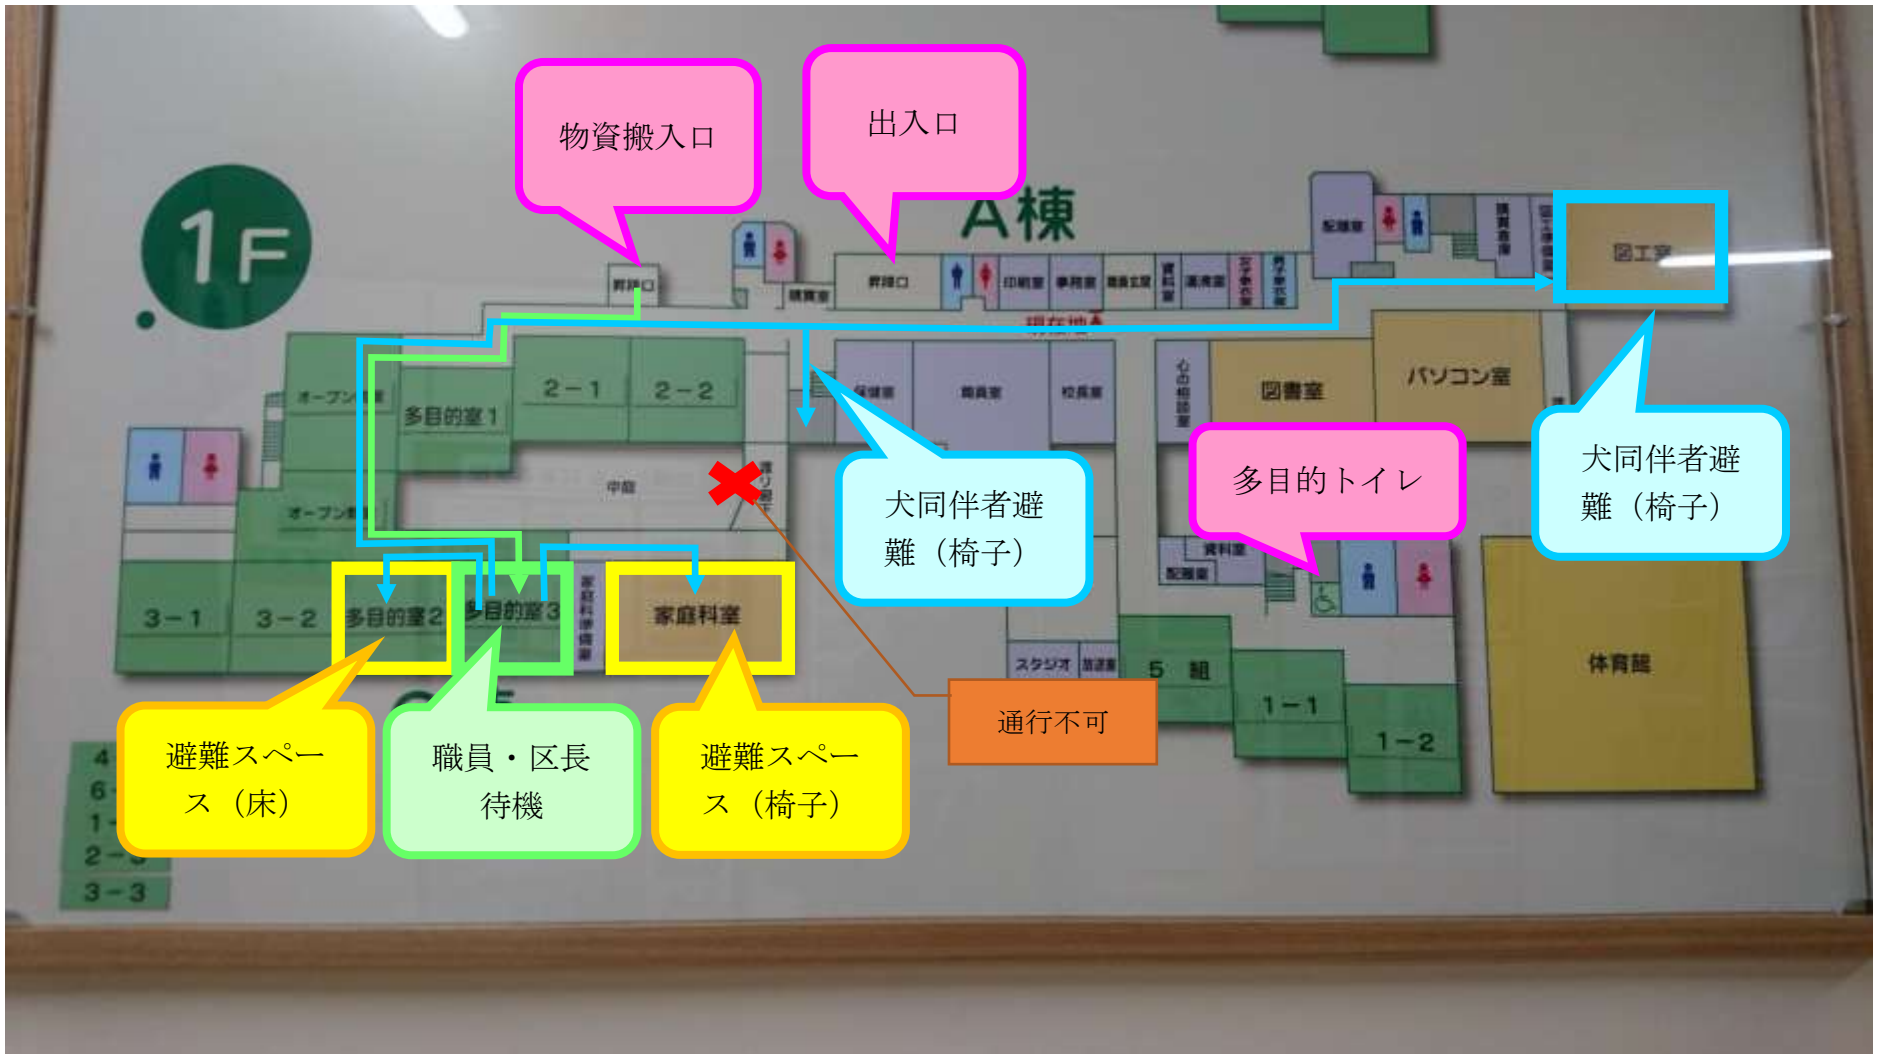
物資搬入口

出入口

1F

A棟

昇降口

昇降口

図工室

オープン

多目的室1

2－1

2－2

保健室

職員室

校長室

図書室

パソコン室

中庭

犬同伴者避難（椅子）

多目的トイレ

犬同伴者避難（椅子）

3－1

3－2

多目的室2

多目的室3

家庭科室

5 組

1－1

1－2

体育館

通行不可

避難スペース（床）

職員・区長待機

避難スペース（椅子）

4

6

1

2

3－3